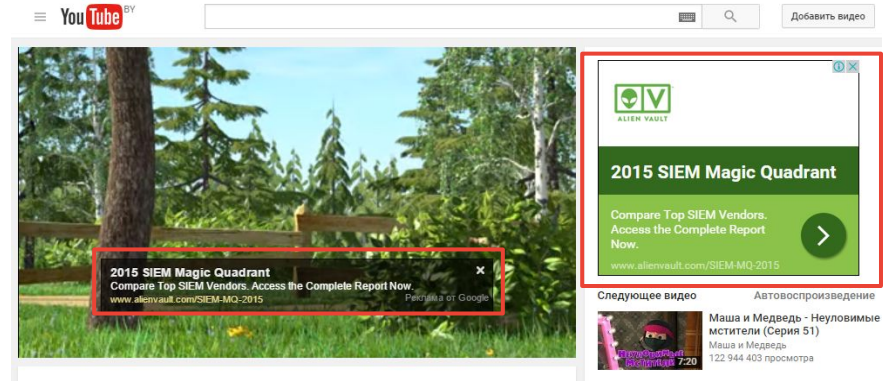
YouTube BY

Добавить видео

2015 SIEM Magic Quadrant
Compare Top SIEM Vendors. Access the Complete Report Now.
www.alienvault.com/SIEM-MQ-2015
Реклама от Google

ALIEN VAULT
2015 SIEM Magic Quadrant
Compare Top SIEM Vendors. Access the Complete Report Now.
www.alienvault.com/SIEM-MQ-2015

Следующее видео
Автовоспроизведение

Маша и Медведь - Неуловимые мстители (Серия 51)
Маша и Медведь
122 944 403 просмотра
7:20